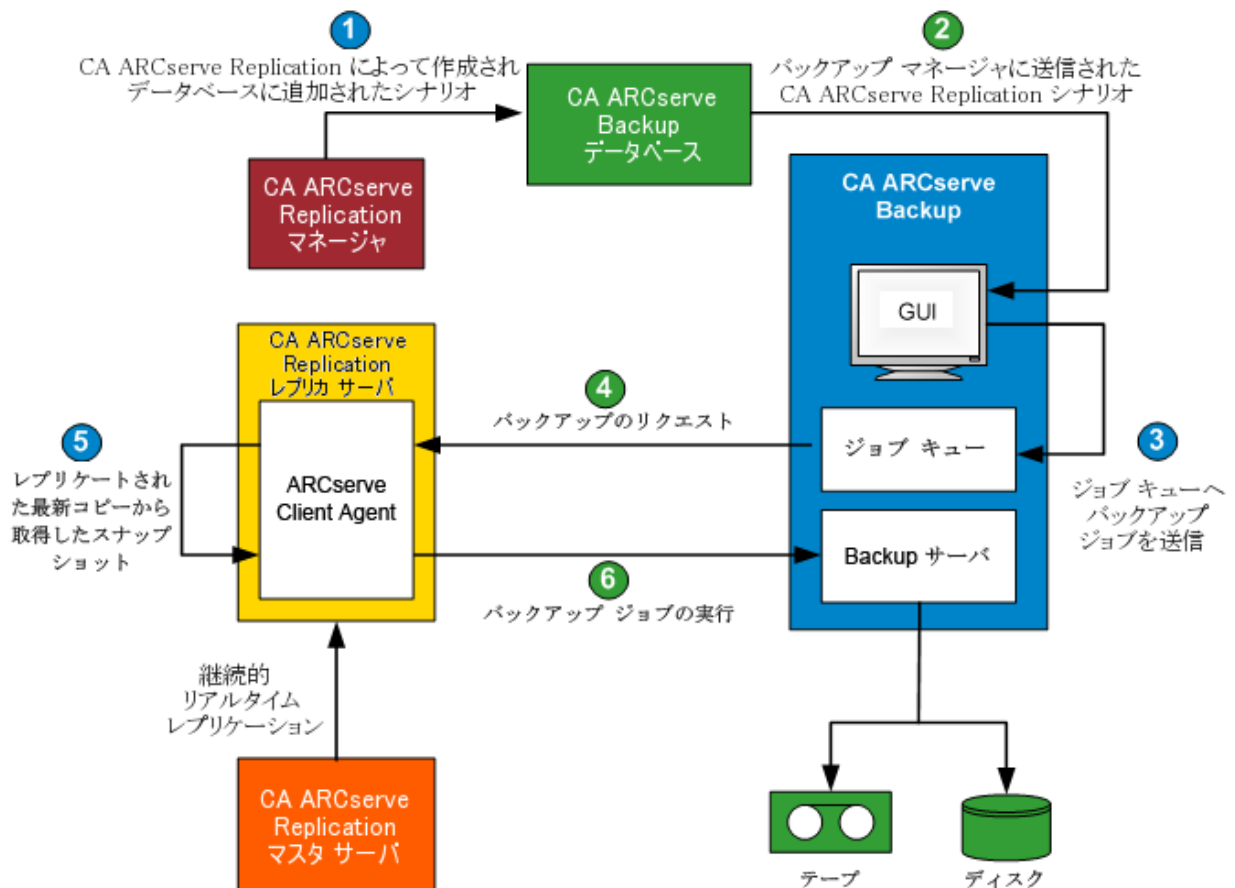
1
CA ARCserve Replication によって作成され
データベースに追加されたシナリオ

2
バックアップ マネージャに送信された
CA ARCserve Replication シナリオ

CA ARCserve
Backup
データベース

CA ARCserve
Replication
マネージャ

CA ARCserve
Backup

GUI

CA ARCserve
Replication
レプリカ サーバ

4
バックアップのリクエスト

5
レプリケートされた最新コピーから取得したスナップショット

ARCserve
Client Agent

ジョブ キュー

3
ジョブ キューへ
バックアップ
ジョブを送信

Backup サーバ

6
バックアップ ジョブの実行

継続的
リアルタイム
レプリケーション

CA ARCserve
Replication
マスタ サーバ

テープ

ディスク